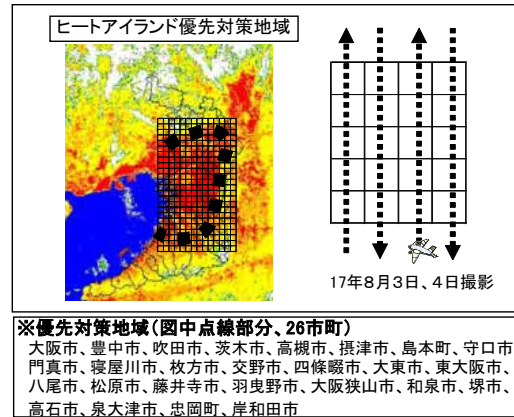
ヒートアイランド優先対策地域

17年8月3日、4日撮影

※優先対策地域（図中点線部分、26市町）
大阪市、豊中市、吹田市、茨木市、高槻市、摂津市、島本町、守口市、門真市、寝屋川市、枚方市、交野市、四條畷市、大東市、東大阪市、八尾市、松原市、藤井寺市、羽曳野市、大阪狭山市、和泉市、堺市、高石市、泉大津市、忠岡町、岸和田市